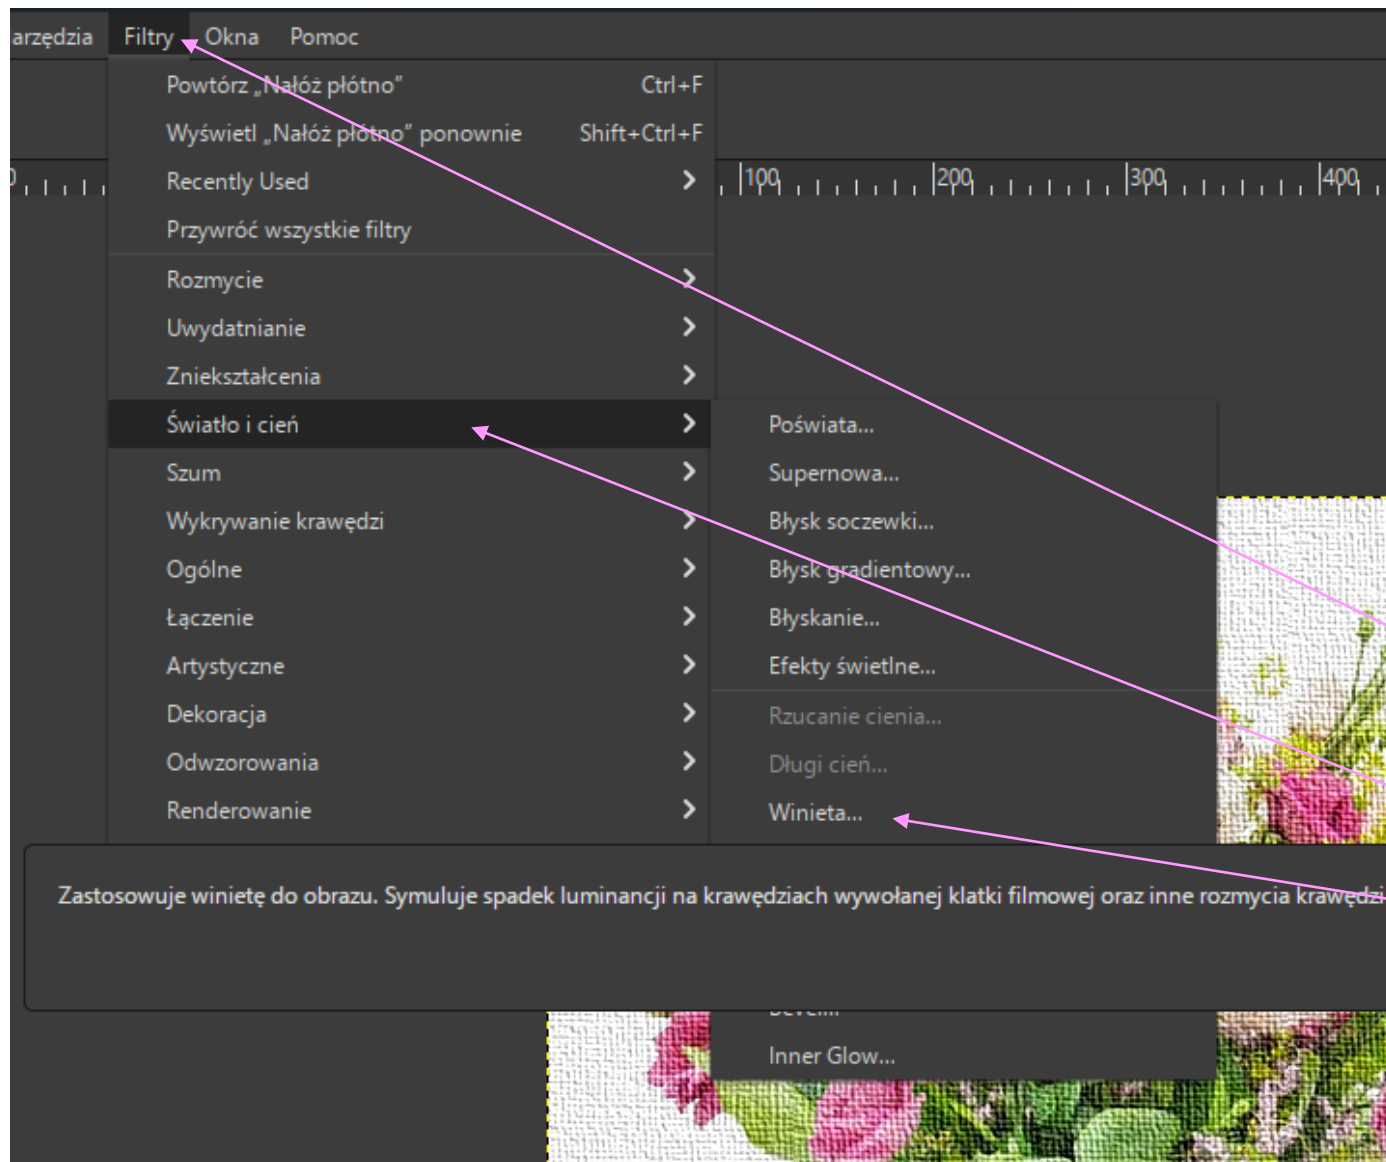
arzędzia Filtry Okna Pomoc

Powtórz „Nałóż płótno" Ctrl+F
Wyświetl „Nałóż płótno" ponownie Shift+Ctrl+F
Recently Used
Przywróć wszystkie filtry
Rozmycie
Uwydatnianie
Zniekształcenia
Światło i cień
Szum
Wykrywanie krawędzi
Ogólne
Łączenie
Artystyczne
Dekoracja
Odwzorowania
Renderowanie

100 200 300 400

Poświata...
Supernowa...
Błysk soczewki...
Błysk gradientowy...
Błyskanie...
Efekty świetlne...
Rzucanie cienia...
Długi cień...
Winieta...

Zastosowuje winietę do obrazu. Symuluje spadek luminancji na krawędziach wywołanej klatki filmowej oraz inne rozmycia krawędzi

Bevel...
Inner Glow...